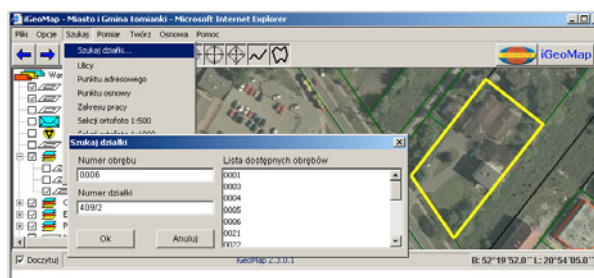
iGeoMap - Miasto i Gmina łomianki - Microsoft Internet Explorer

Pliki Opcje Szukaj Pomiar Twórz Osnowa Pomoc

Szukaj działki...
Ulicy
Punktu adresowego
Punktu osnowy
Zakresu pracy
Sekcji ortofoto 1:500
Sekcji ortofoto 1:1000

iGeoMap

War

Szukaj działki

Numer obrębu
0006
Numer działki
409/2

Lista dostępnych obrębów
0001
0003
0004
0005
0006
0021
0022

Ok
Anuluj

Doczytuj

iGeoMap 2.3.0.1

B: 52°19'52.8" L: 20°54'05.0"